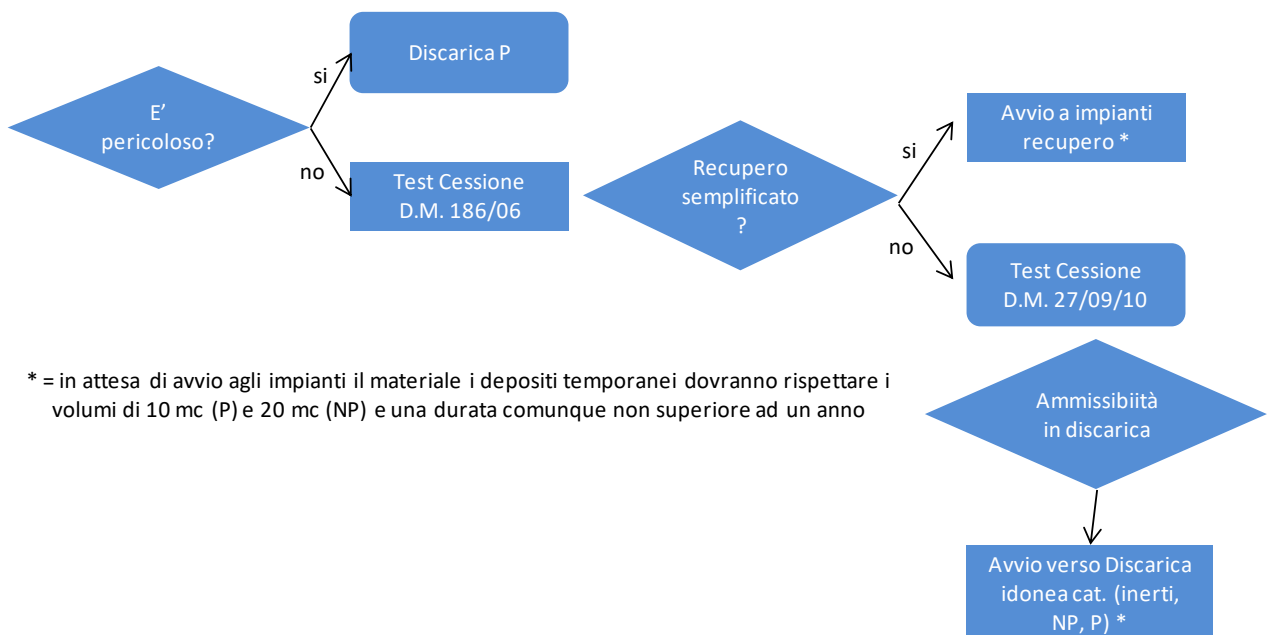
E' pericoloso?

si

Discarica P

no

Test Cessione D.M. 186/06

Recupero semplificato ?

si

Avvio a impianti recupero *

no

Test Cessione D.M. 27/09/10

* = in attesa di avvio agli impianti il materiale i depositi temporanei dovranno rispettare i volumi di 10 mc (P) e 20 mc (NP) e una durata comunque non superiore ad un anno

Ammissibiità in discarica

Avvio verso Discarica idonea cat. (inerti, NP, P) *